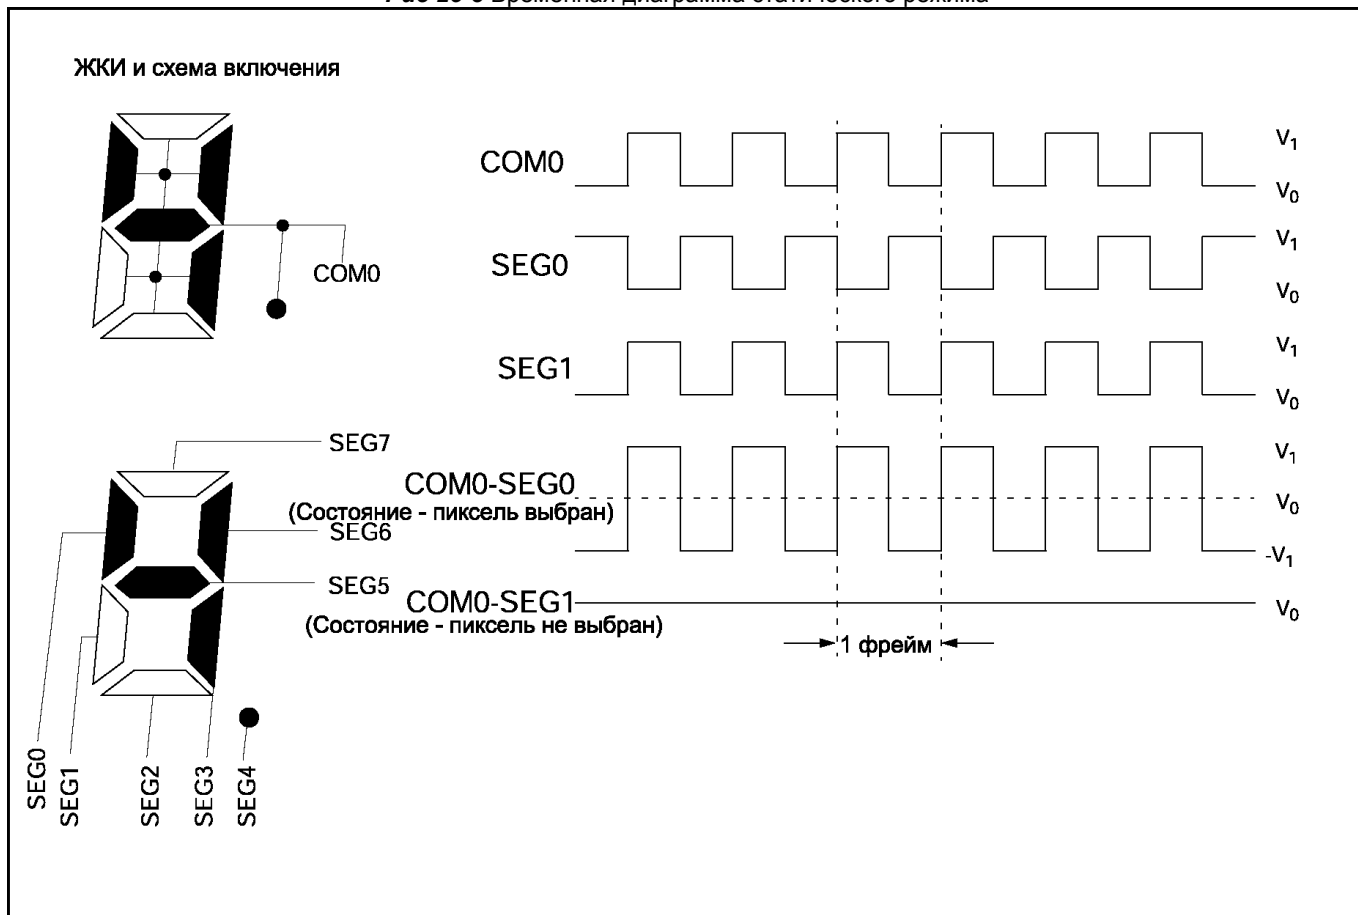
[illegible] Временная диаграмма статического режима

ЖКИ и схема включения

COM0

COM0

SEG0

SEG1

COM0-SEG0
(Состояние - пиксель выбран)

COM0-SEG1
(Состояние - пиксель не выбран)

$V_1$
$V_0$
$V_1$
$V_0$
$V_1$
$V_0$
$V_1$
$V_0$
$-V_1$
$V_0$

1 фрейм

SEG7
SEG6
SEG5

SEG0
SEG1
SEG2
SEG3
SEG4